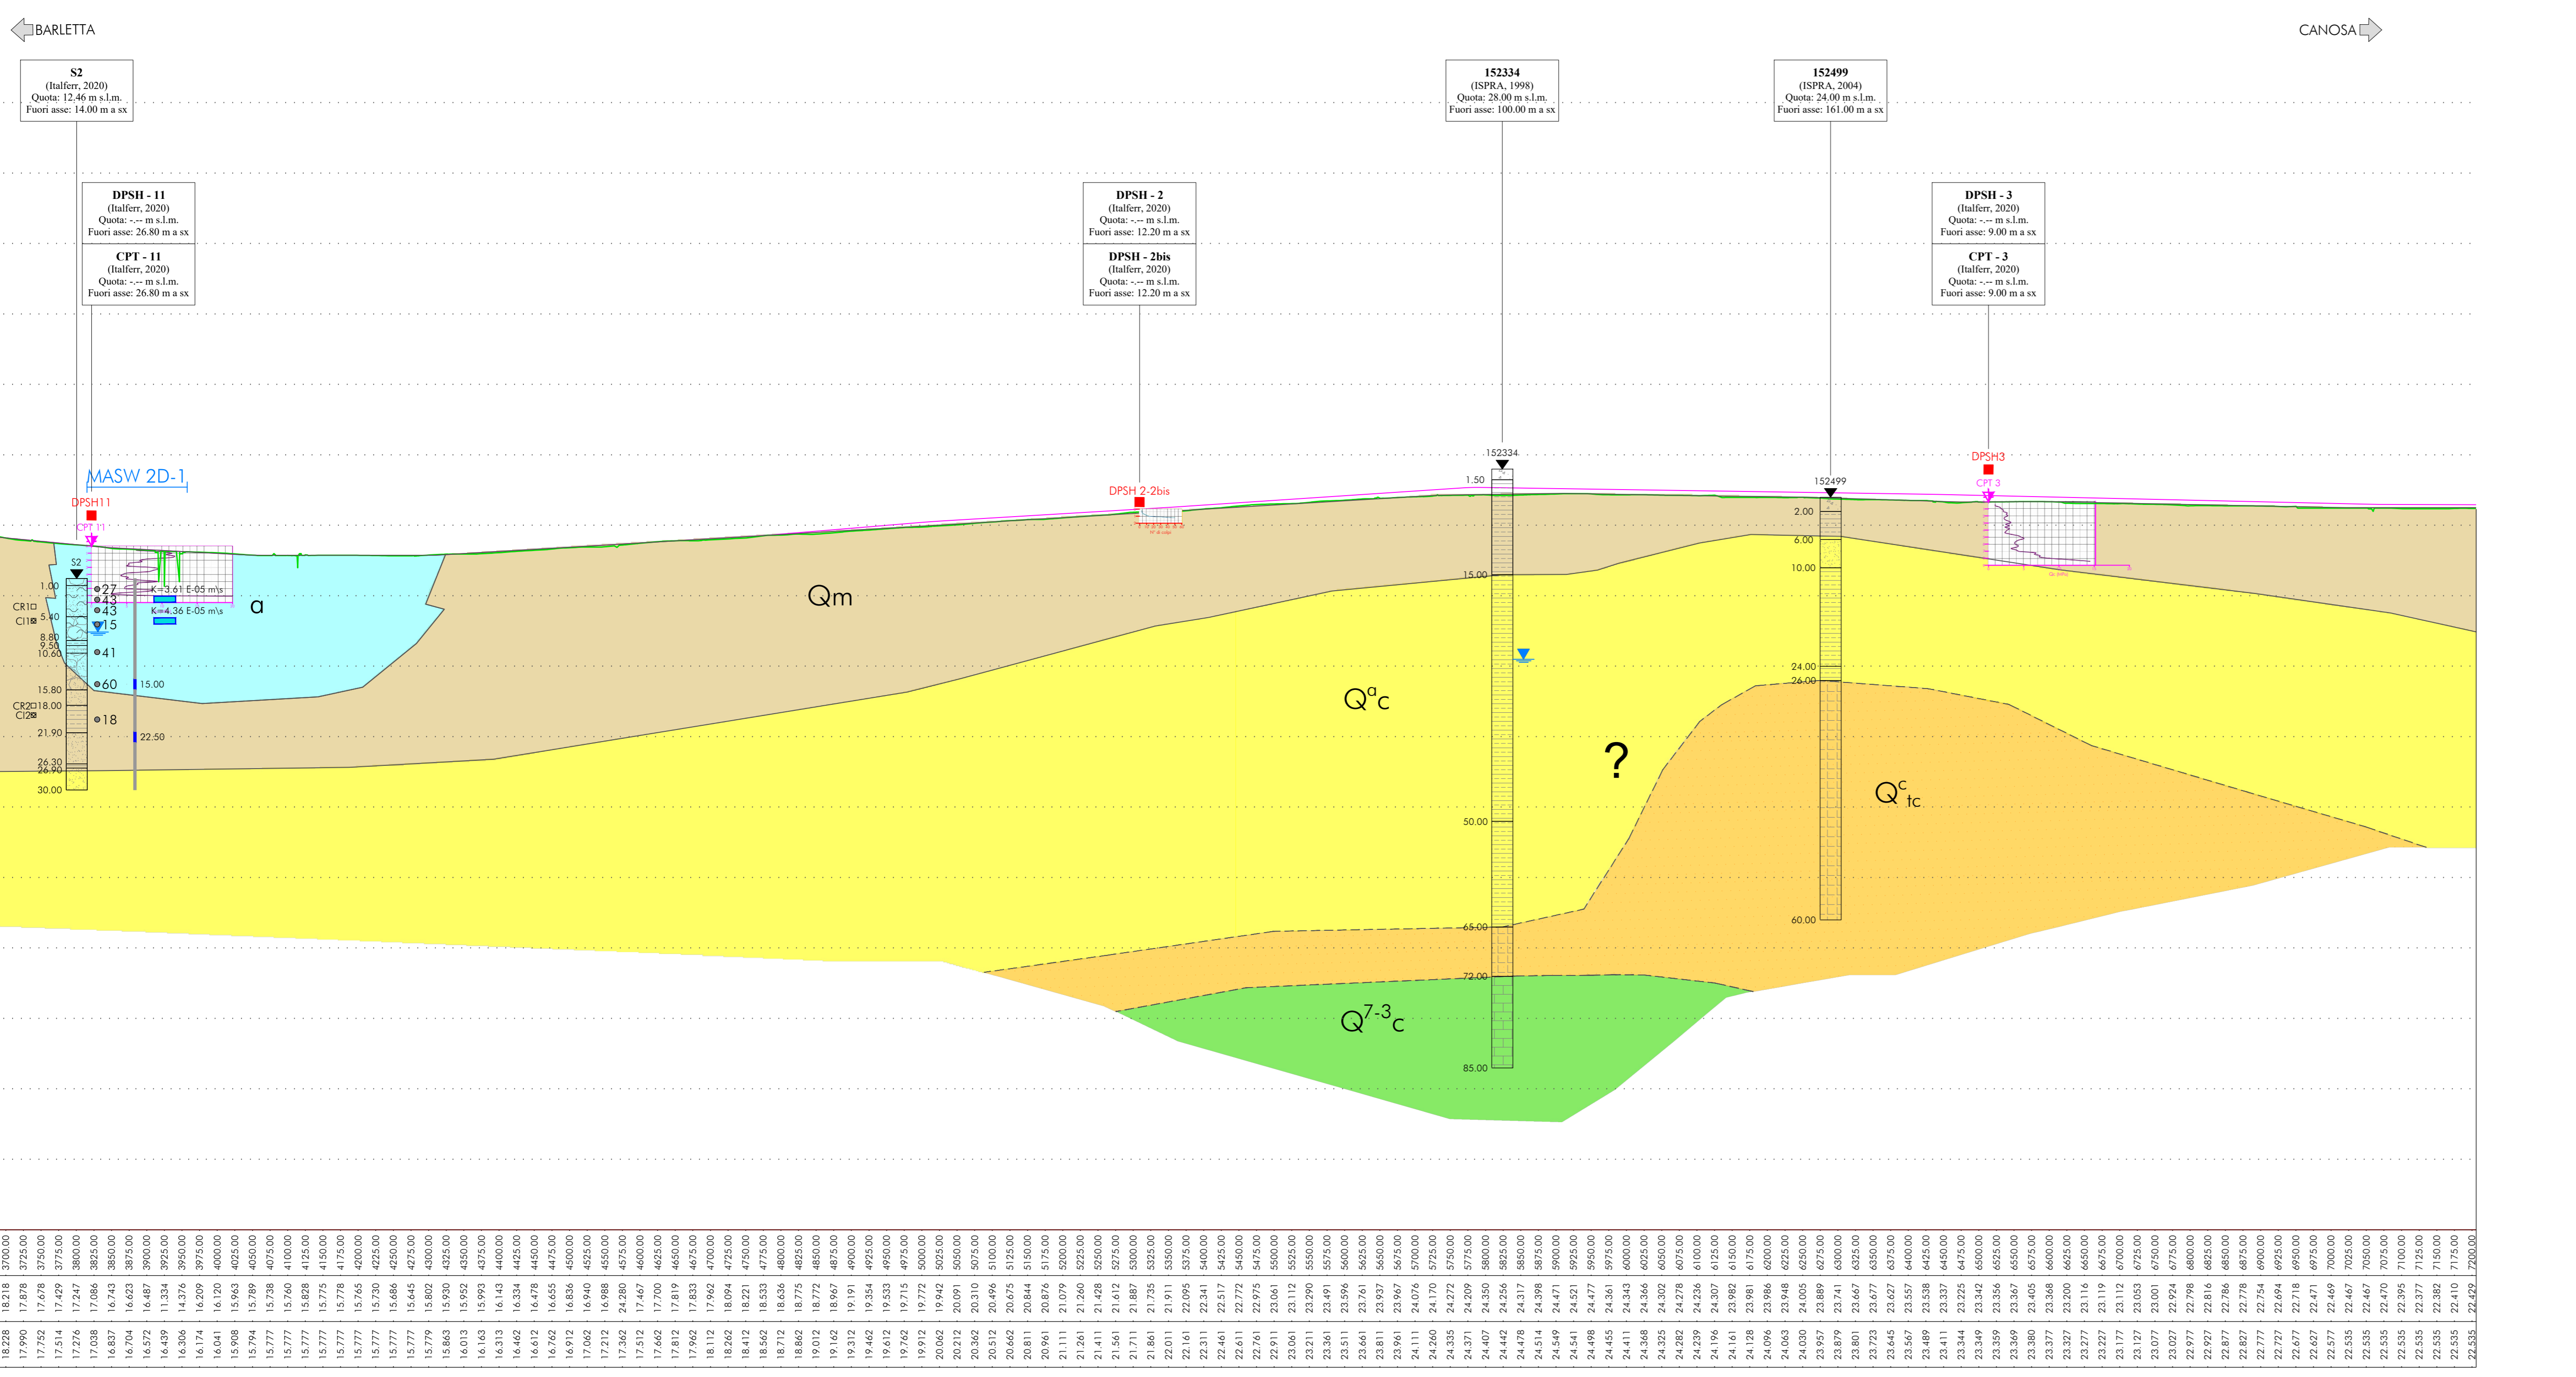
BARLETTA

CANOSA

S2
(Italferr, 2020)
Quota: 12.46 m s.l.m.
Fuori asse: 14.00 m a sx

152334
(ISPRA, 1998)
Quota: 28.00 m s.l.m.
Fuori asse: 100.00 m a sx

152499
(ISPRA, 2004)
Quota: 24.00 m s.l.m.
Fuori asse: 161.00 m a sx

DPSH - 11
(Italferr, 2020)
Quota: -.-- m s.l.m.
Fuori asse: 26.80 m a sx

CPT - 11
(Italferr, 2020)
Quota: -.-- m s.l.m.
Fuori asse: 26.80 m a sx

DPSH - 2
(Italferr, 2020)
Quota: -.-- m s.l.m.
Fuori asse: 12.20 m a sx

DPSH - 2bis
(Italferr, 2020)
Quota: -.-- m s.l.m.
Fuori asse: 12.20 m a sx

DPSH - 3
(Italferr, 2020)
Quota: -.-- m s.l.m.
Fuori asse: 9.00 m a sx

CPT - 3
(Italferr, 2020)
Quota: -.-- m s.l.m.
Fuori asse: 9.00 m a sx

MASW 2D-1

DPSH11
CPT 11
S2
DPSH 2-2bis
152334
DPSH3
CPT 3
152499

1.00
CR1
CI1
5.40
8.80
9.50
10.60
15.80
CR2
CI2
18.00
21.90
26.30
26.90
30.00

27
43
43
15
41
60
18

K=3.61 E-05 m\s
K=4.36 E-05 m\s
15.00
22.50

a
Qm
$Q^a c$
?
$Q^c_{tc}$
$Q^{7-3}c$

1.50
15.00
50.00
65.00
72.00
85.00

2.00
6.00
10.00
24.00
26.00
60.00